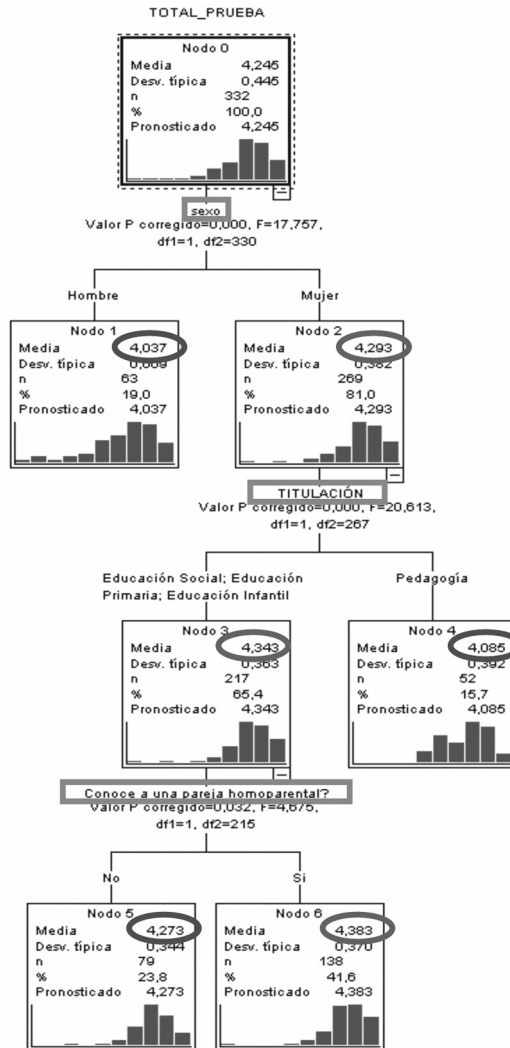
TOTAL_PRUEBA

Nodo 0
Media 4,245
Desv. típica 0,445
n 332
% 100,0
Pronosticado 4,245

sexo
Valor P corregido=0,000, F=17,757, df1=1, df2=330

Hombre

Nodo 1
Media 4,037
Desv. típica 0,609
n 63
% 19,0
Pronosticado 4,037

Mujer

Nodo 2
Media 4,293
Desv. típica 0,382
n 269
% 81,0
Pronosticado 4,293

TITULACIÓN
Valor P corregido=0,000, F=20,613, df1=1, df2=267

Educación Social; Educación Primaria; Educación Infantil

Nodo 3
Media 4,343
Desv. típica 0,363
n 217
% 65,4
Pronosticado 4,343

Pedagogía

Nodo 4
Media 4,085
Desv. típica 0,392
n 52
% 15,7
Pronosticado 4,085

Conoce a una pareja homoparental?
Valor P corregido=0,032, F=4,675, df1=1, df2=215

No

Nodo 5
Media 4,273
Desv. típica 0,344
n 79
% 23,8
Pronosticado 4,273

Si

Nodo 6
Media 4,383
Desv. típica 0,370
n 138
% 41,6
Pronosticado 4,383